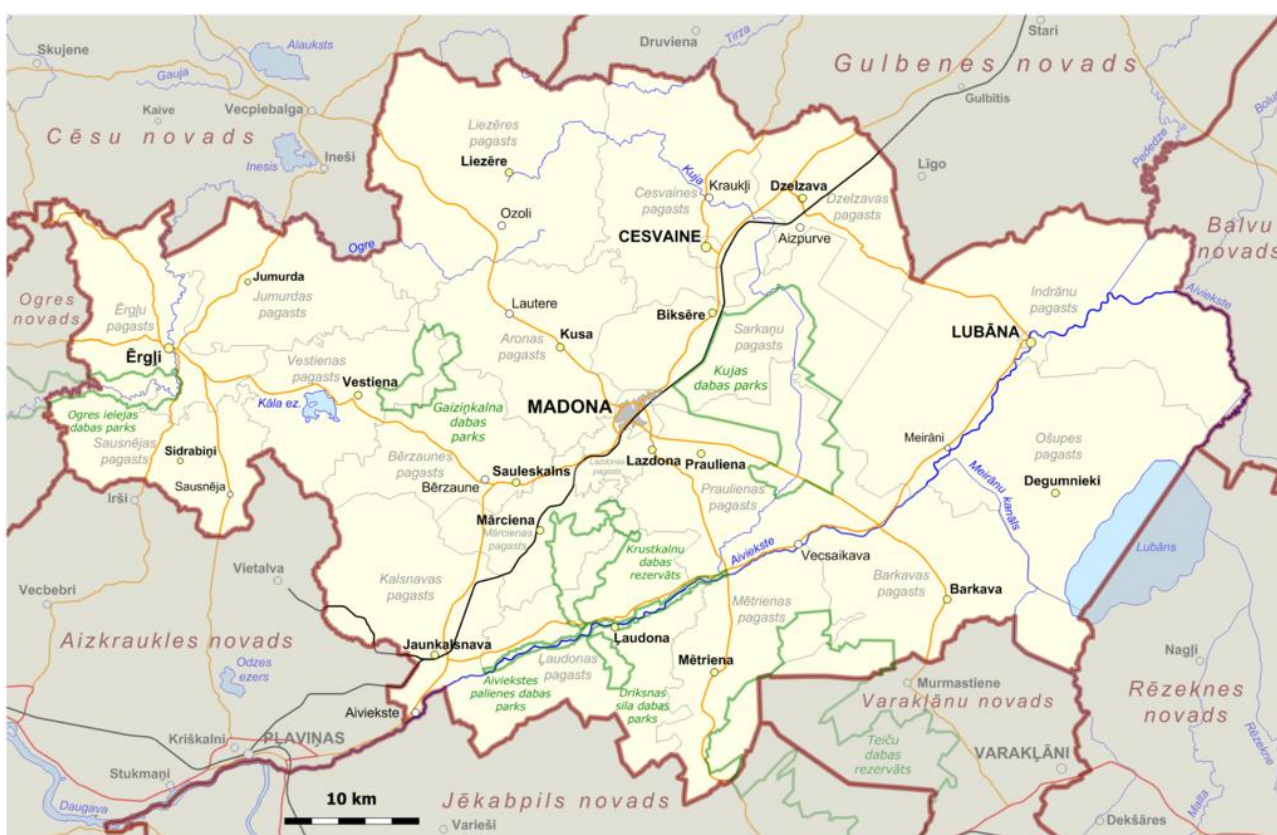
Skujene
Alauksts
Gauja
Kaive
Vecpiebalga
Cēsu novads
Inesis
Ineši
Druviena
Tirza
Stari
Gulbenes novads
Gulbītis
Bolupe
Pededze
Līgo
Balvu novads
Liezēres pagasts
Liezēre
Ozoli
Kuja
Kraukļi
Dzelzava
Cesvaines pagasts
Dzelzavas pagasts
CESVAINE
Aizpurve
Ogre
Jumurda
Jumurdas pagasts
Ogres novads
Ērgļu pagasts
Ērgļi
Lautere
Aronas pagasts
Kusa
Biksēre
Sarkaņu pagasts
Kujas dabas parks
Indrānu pagasts
LUBĀNA
Aiviekste
Vestienas pagasts
Vestiena
Kāla ez.
Gaiziņkalna dabas parks
MADONA
Ogres ielejas dabas parks
Sausnējas pagasts
Sidrabiņi
Sausnēja
Irši
Bērzaunes pagasts
Bērzaune
Sauleskalns
Lazdonas pagasts
Lazdona
Prauliena
Praulienas pagasts
Meirāni
Ošupes pagasts
Meirānu kanāls
Degumnieki
Lubāns
Mārciena
Mārcienas pagasts
Krustkalnu dabas rezervāts
Aiviekste
Vecsaikava
Barkavas pagasts
Barkava
Vietalva
Vecbebri
Kalsnavas pagasts
Mētrienas pagasts
Aizkraukles novads
Jaunkalsnava
Ļaudona
Mētriena
Nagļi
Odzes ezers
Aiviekstes palienes dabas parks
Laudonas pagasts
Driksnas sila dabas parks
Murmastiene
Varakļānu novads
Rēzeknes novads
Aiviekste
Krišķalni
PĻAVIŅAS
Teiču dabas rezervāts
VARAKĻĀNI
Rēzekne
Stukmaņi
Daugava
10 km
Jēkabpils novads
Varieši
Malta
Dekšāres